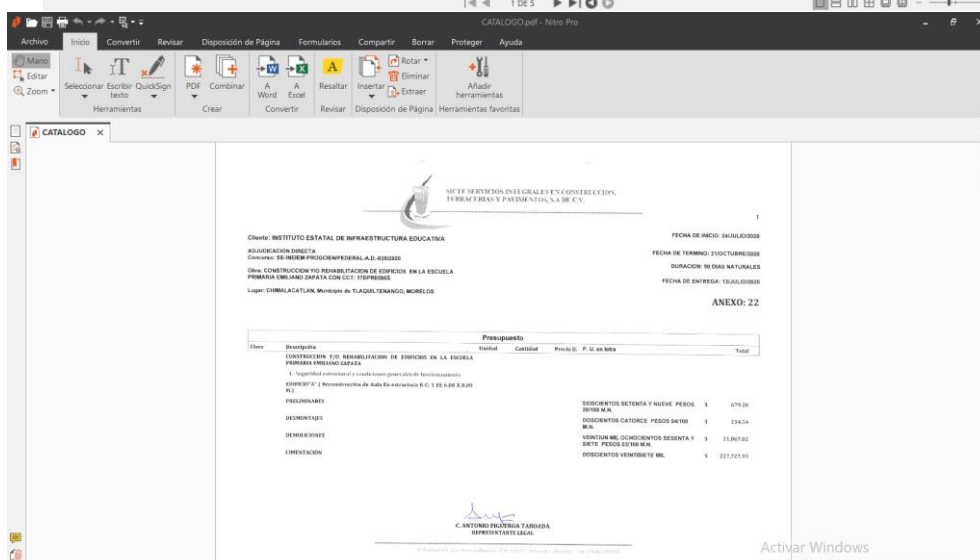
1 DE 5

CATALOGO.pdf - Nitro Pro

Archivo | Inicio | Convertir | Revisar | Disposición de Página | Formularios | Compartir | Borrar | Proteger | Ayuda

Mano
Editar
Zoom
Seleccionar | Escribir texto | QuickSign
Herramientas
PDF | Combinar
Crear
A Word | A Excel
Convertir
Resaltar
Revisar
Insertar | Rotar | Eliminar | Extraer
Disposición de Página
Añadir herramientas
Herramientas favoritas

CATALOGO ×

SICTE SERVICIOS INTEGRALES EN CONSTRUCCION, TERRACERIAS Y PAVIMENTOS, S.A DE C.V.

1

Cliente: INSTITUTO ESTATAL DE INFRAESTRUCTURA EDUCATIVA

FECHA DE INICIO: 24/JULIO/2020

ADJUDICACION DIRECTA
Concurso: SE-INEIEM-PROGCIEN/FEDERAL-A.D.-035/2020

FECHA DE TERMINO: 21/OCTUBRE/2020

Obra: CONSTRUCCION Y/O REHABILITACION DE EDIFICIOS EN LA ESCUELA PRIMARIA EMILIANO ZAPATA CON CCT: 17DPR0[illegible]

DURACION: 90 DIAS NATURALES

FECHA DE ENTREGA: 13/JULIO/2020

Lugar: CHIMALACATLAN, Municipio de TLAQUILTENANGO, MORELOS

ANEXO: 22

Presupuesto

| Clave | Descripción | Unidad | Cantidad | Precio U. | P. U. en letra | | Total |
|---|---|---|---|---|---|---|---|
| | CONSTRUCCION Y/O REHABILITACION DE EDIFICIOS EN LA ESCUELA PRIMARIA EMILIANO ZAPATA | | | | | | |
| | 1.- Seguridad estructural y condiciones generales de funcionamiento | | | | | | |
| | EDIFICIO"A" ( Reconstrucción de Aula En estructura R.C. 1 EE 6.00 X 8.00 M.) | | | | | | |
| | PRELIMINARES | | | | SEISCIENTOS SETENTA Y NUEVE PESOS 20/100 M.N. | $ | 679.20 |
| | DESMONTAJES | | | | DOSCIENTOS CATORCE PESOS 54/100 M.N. | $ | 214.54 |
| | DEMOLICIONES | | | | VEINTIUN MIL OCHOCIENTOS SESENTA Y SIETE PESOS 82/100 M.N. | $ | 21,867.82 |
| | CIMENTACION | | | | DOSCIENTOS VEINTISIETE MIL | $ | 227,727.93 |

C. ANTONIO FIGUEROA TABOADA
REPRESENTANTE LEGAL

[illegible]

Activar Windows